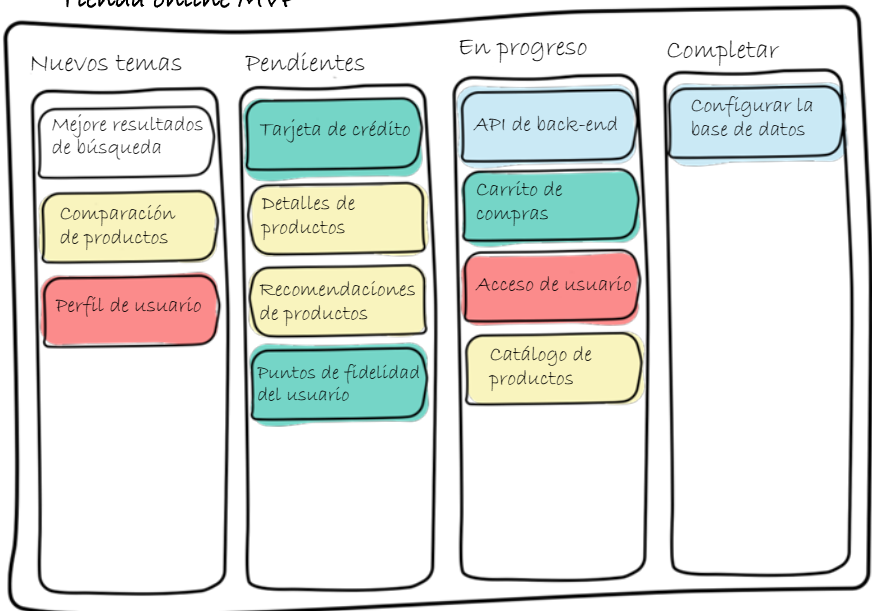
Tienda online MVP

Nuevos temas

Mejore resultados de búsqueda

Comparación de productos

Perfil de usuario

Pendientes

Tarjeta de crédito

Detalles de productos

Recomendaciones de productos

Puntos de fidelidad del usuario

En progreso

API de back-end

Carrito de compras

Acceso de usuario

Catálogo de productos

Completar

Configurar la base de datos